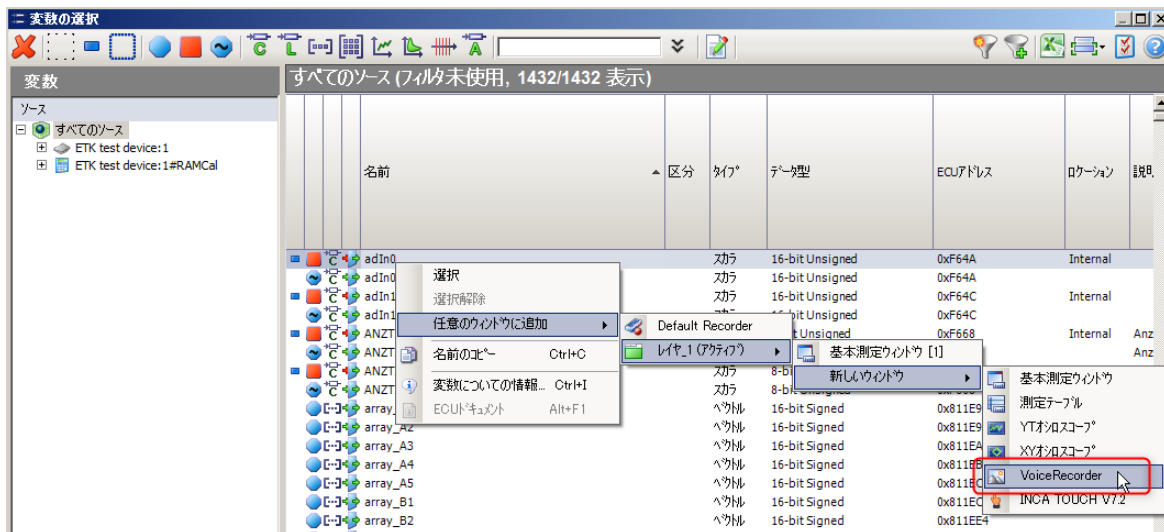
変数の選択

変数

ソース

すべてのソース

ETK test device:1

ETK test device:1#RAMCal

すべてのソース (フィルタ未使用, 1432/1432 表示)

| 名前 | 区分 | タイプ | データ型 | ECUアドレス | ロケーション | 説明 |
|---|---|---|---|---|---|---|
| adIn0 | | スカラ | 16-bit Unsigned | 0xF64A | Internal | |
| adIn0 | | スカラ | 16-bit Unsigned | 0xF64A | | |
| adIn1 | | スカラ | 16-bit Unsigned | 0xF64C | Internal | |
| adIn1 | | スカラ | 16-bit Unsigned | 0xF64C | | |
| ANZT | | スカラ | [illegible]t Unsigned | 0xF668 | Internal | Anz |
| ANZT | | | | | | Anz |
| ANZT | | スカラ | 8-bi | | | |
| ANZT | | スカラ | 8-bit Unsigned | | | |
| array_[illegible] | | ベクトル | 16-bit Signed | 0x811E9 | | |
| array_A2 | | ベクトル | 16-bit Signed | 0x811E9 | | |
| array_A3 | | ベクトル | 16-bit Signed | 0x811EA | | |
| array_A4 | | ベクトル | 16-bit Signed | 0x811EB | | |
| array_A5 | | ベクトル | 16-bit Signed | 0x811EC | | |
| array_B1 | | ベクトル | 16-bit Signed | 0x811EC | | |
| array_B2 | | ベクトル | 16-bit Signed | 0x811EE4 | | |

選択
選択解除
任意のウィンドウに追加
名前のコピー Ctrl+C
変数についての情報... Ctrl+I
ECUドキュメント Alt+F1

Default Recorder
レイヤ_1 (アクティブ)

基本測定ウィンドウ [1]
新しいウィンドウ

基本測定ウィンドウ
測定テーブル
YTオシロスコープ
XYオシロスコープ
VoiceRecorder
INCA TOUCH V7.2